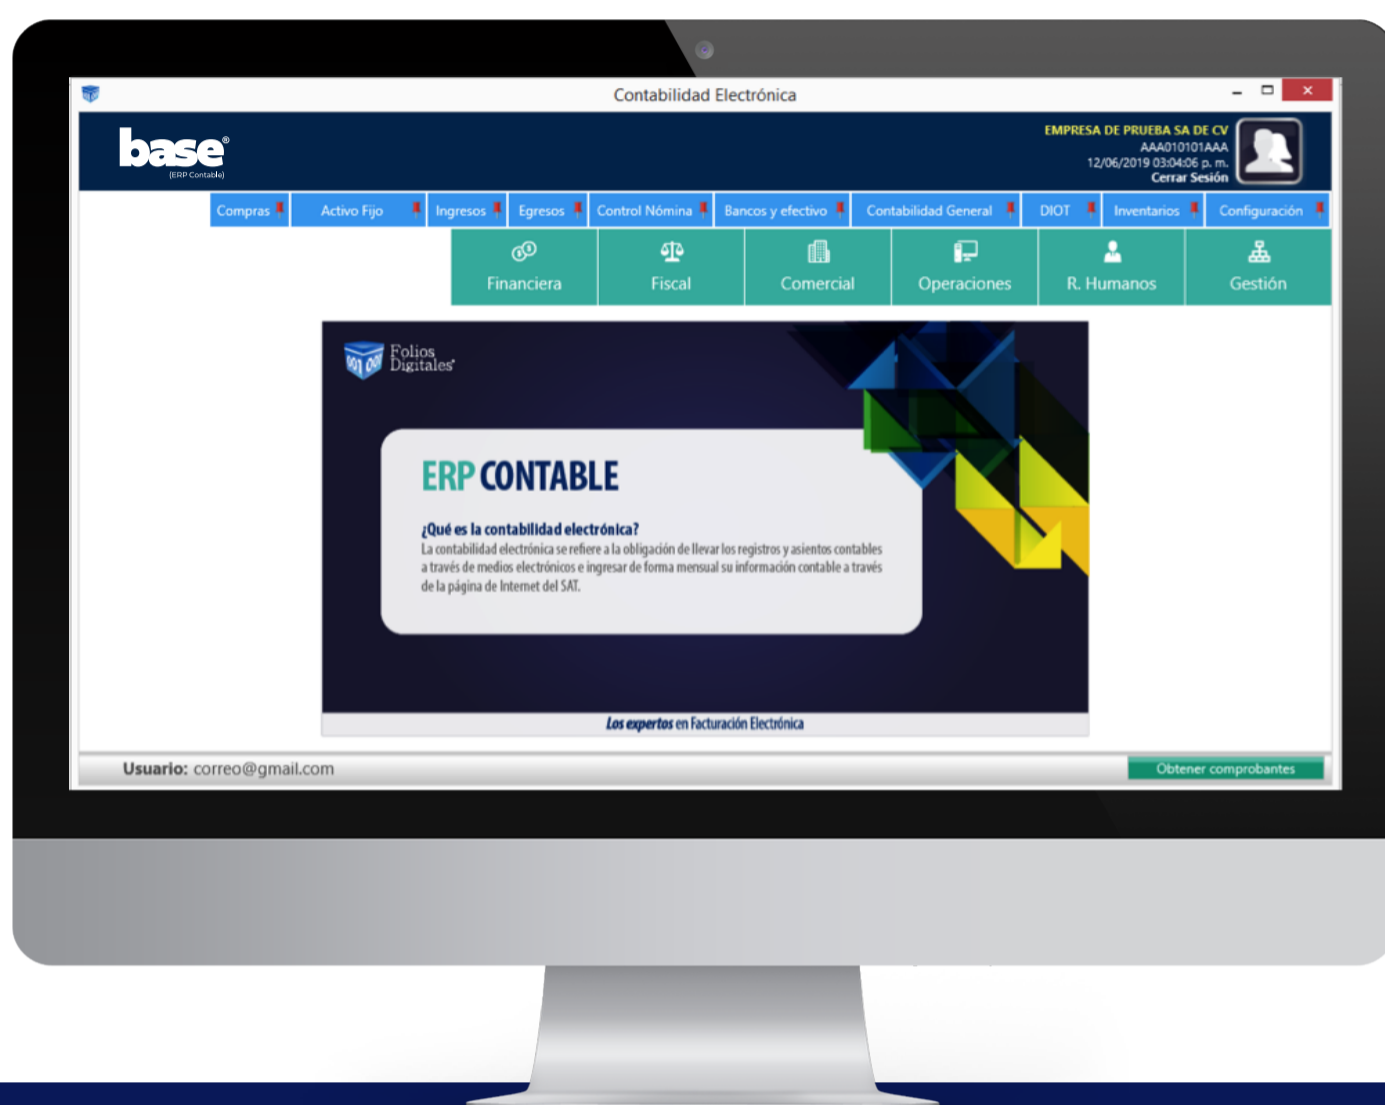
Contabilidad Electrónica

base®
(ERP Contable)

EMPRESA DE PRUEBA SA DE CV
AAA010101AAA
12/06/2019 03:04:06 p. m.
Cerrar Sesión

Compras | Activo Fijo | Ingresos | Egresos | Control Nómina | Bancos y efectivo | Contabilidad General | DIOT | Inventarios | Configuración

Financiera | Fiscal | Comercial | Operaciones | R. Humanos | Gestión

Folios Digitales®

ERP CONTABLE

¿Qué es la contabilidad electrónica?
La contabilidad electrónica se refiere a la obligación de llevar los registros y asientos contables a través de medios electrónicos e ingresar de forma mensual su información contable a través de la página de Internet del SAT.

Los expertos en Facturación Electrónica

Usuario: correo@gmail.com

Obtener comprobantes